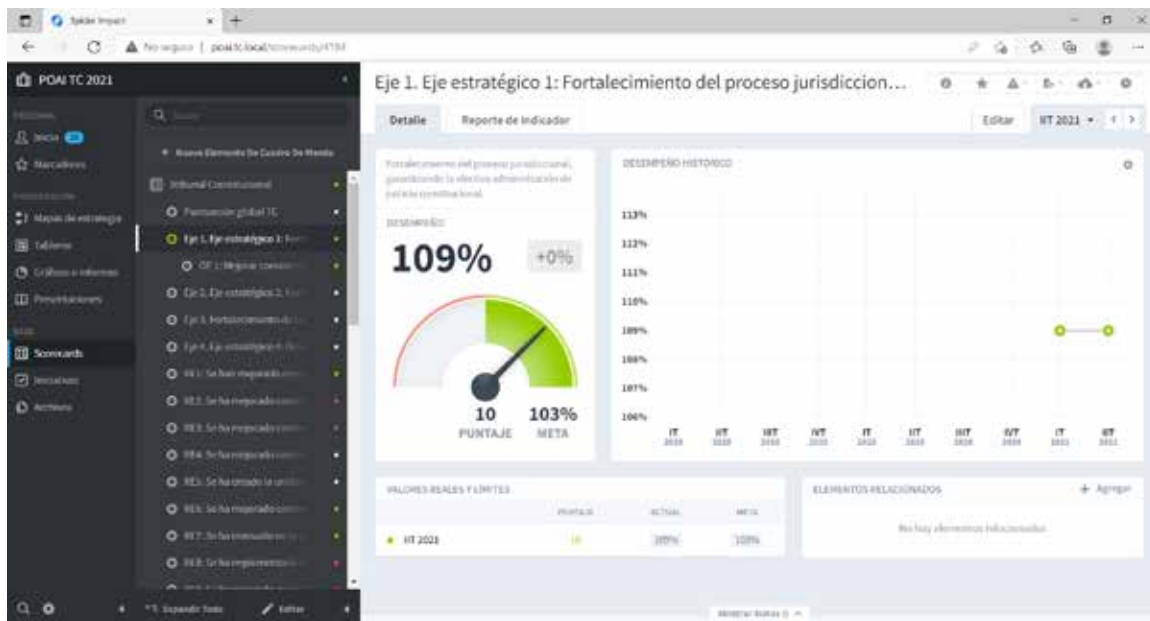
Spider Impact
No seguro | poai.tc.local/scorecards/4784

POAI TC 2021

Inicio
Marcadores

Mapas de estrategia
Tableros
Gráficos e informes
Presentaciones

Scorecards
Iniciativas
Archivos

+ Nuevo Elemento De Cuadro De Mando
Tribunal Constitucional
O Puntuación global TC
O Eje 1. Eje estratégico 1: For
O OE 1: Mejorar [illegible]
O Eje 2. Eje estratégico 2: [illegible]
O Eje 3. Fortalecimiento de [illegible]
O Eje 4. Eje estratégico 4: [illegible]
O RE1: Se han mejorado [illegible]
O RE2: Se ha mejorado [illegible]
O RE3: Se ha mejorado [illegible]
O RE4: Se ha mejorado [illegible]
O RE5: Se ha creado la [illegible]
O RE6: Se ha mejorado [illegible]
O RE7: Se ha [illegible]
O RE8: Se ha implementado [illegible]

Expandir Todo
Editar

Eje 1. Eje estratégico 1: Fortalecimiento del proceso jurisdiccion...

Detalle
Reporte de Indicador
Editar
IIT 2021

Fortalecimiento del proceso jurisdiccional, garantizando la efectiva administración de justicia constitucional.

DESEMPEÑO
109%
+0%
10
PUNTAJE
103%
META

DESEMPEÑO HISTÓRICO
113%
112%
111%
110%
109%
108%
107%
106%
IT 2019
IIT 2019
IIIT 2019
IVT 2019
IT 2020
IIT 2020
IIIT 2020
IVT 2020
IT 2021
IIT 2021

VALORES REALES Y LÍMITES
PUNTAJE
ACTUAL
META
IIT 2021
10
109%
103%

ELEMENTOS RELACIONADOS
+ Agregar
No hay elementos relacionados

Mostrar Notas 0